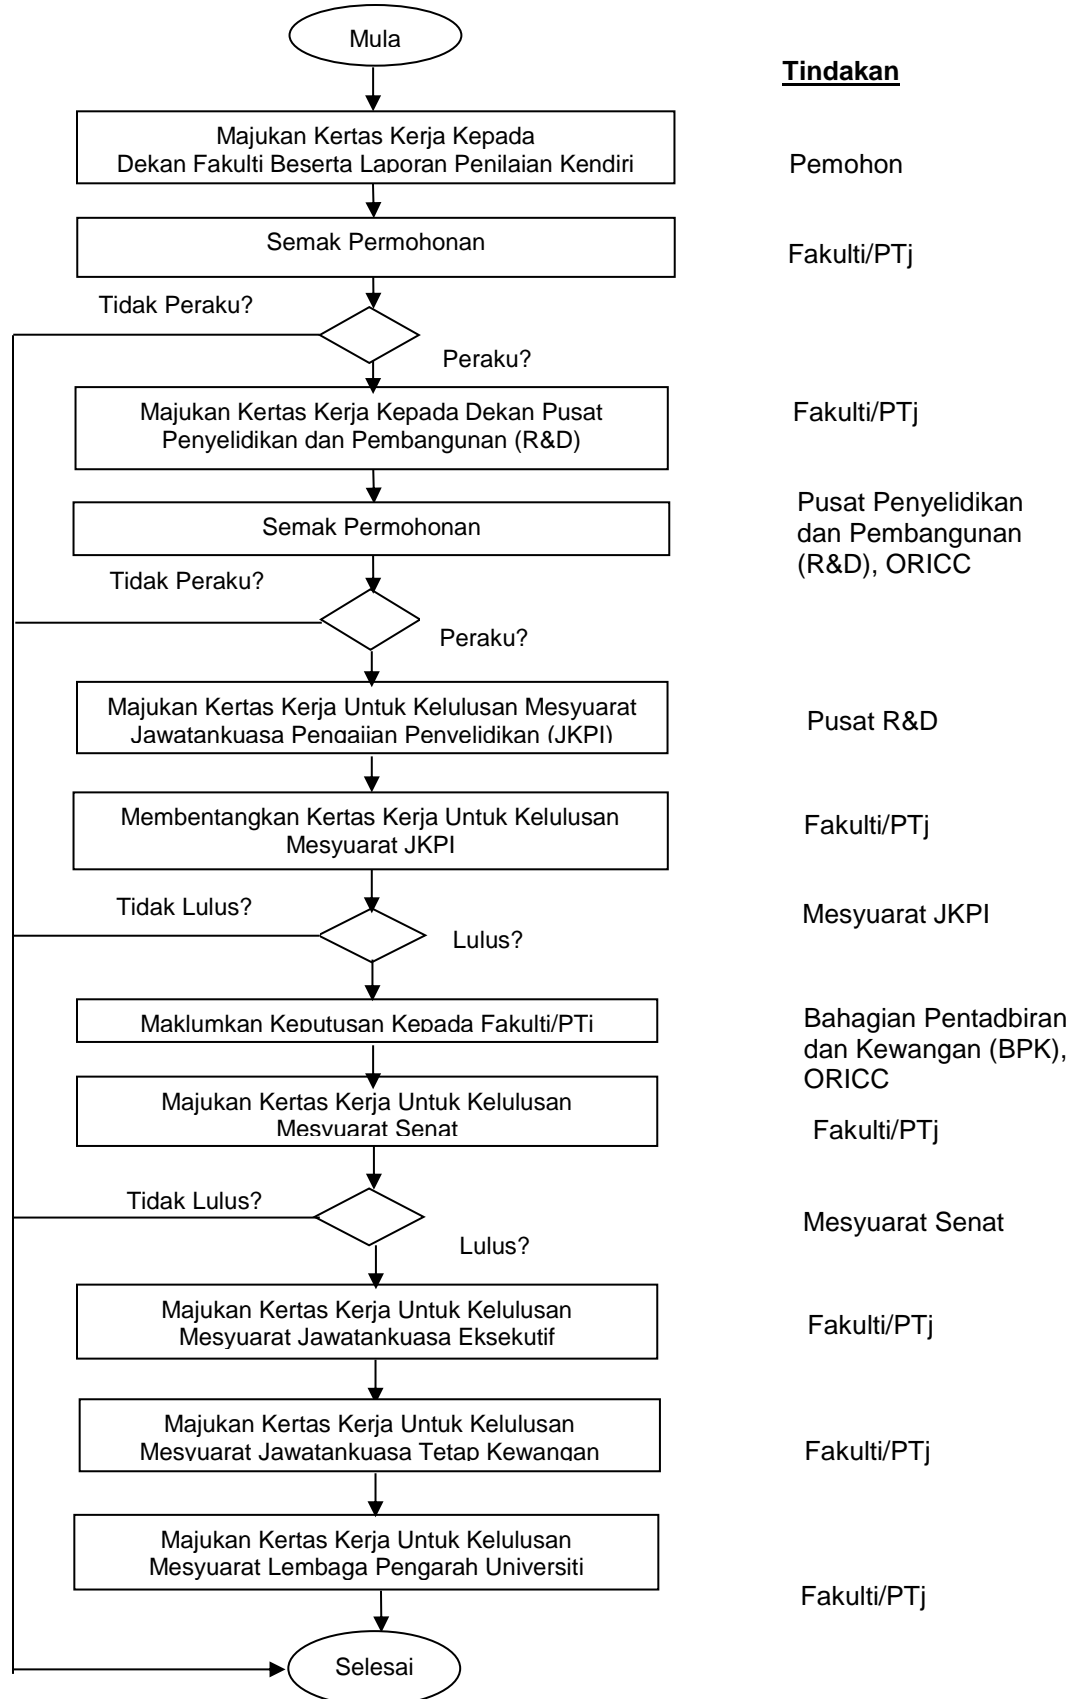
Mula

Tindakan

Majukan Kertas Kerja Kepada Dekan Fakulti Beserta Laporan Penilaian Kendiri

Pemohon

Semak Permohonan

Fakulti/PTj

Tidak Peraku?

Peraku?

Majukan Kertas Kerja Kepada Dekan Pusat Penyelidikan dan Pembangunan (R&D)

Fakulti/PTj

Semak Permohonan

Pusat Penyelidikan dan Pembangunan (R&D), ORICC

Tidak Peraku?

Peraku?

Majukan Kertas Kerja Untuk Kelulusan Mesyuarat Jawatankuasa Pengajian Penyelidikan (JKPI)

Pusat R&D

Membentangkan Kertas Kerja Untuk Kelulusan Mesyuarat JKPI

Fakulti/PTj

Tidak Lulus?

Lulus?

Mesyuarat JKPI

Maklumkan Keputusan Kepada Fakulti/PTj

Bahagian Pentadbiran dan Kewangan (BPK), ORICC

Majukan Kertas Kerja Untuk Kelulusan Mesyuarat Senat

Fakulti/PTj

Tidak Lulus?

Lulus?

Mesyuarat Senat

Majukan Kertas Kerja Untuk Kelulusan Mesyuarat Jawatankuasa Eksekutif

Fakulti/PTj

Majukan Kertas Kerja Untuk Kelulusan Mesyuarat Jawatankuasa Tetap Kewangan

Fakulti/PTj

Majukan Kertas Kerja Untuk Kelulusan Mesyuarat Lembaga Pengarah Universiti

Fakulti/PTj

Selesai